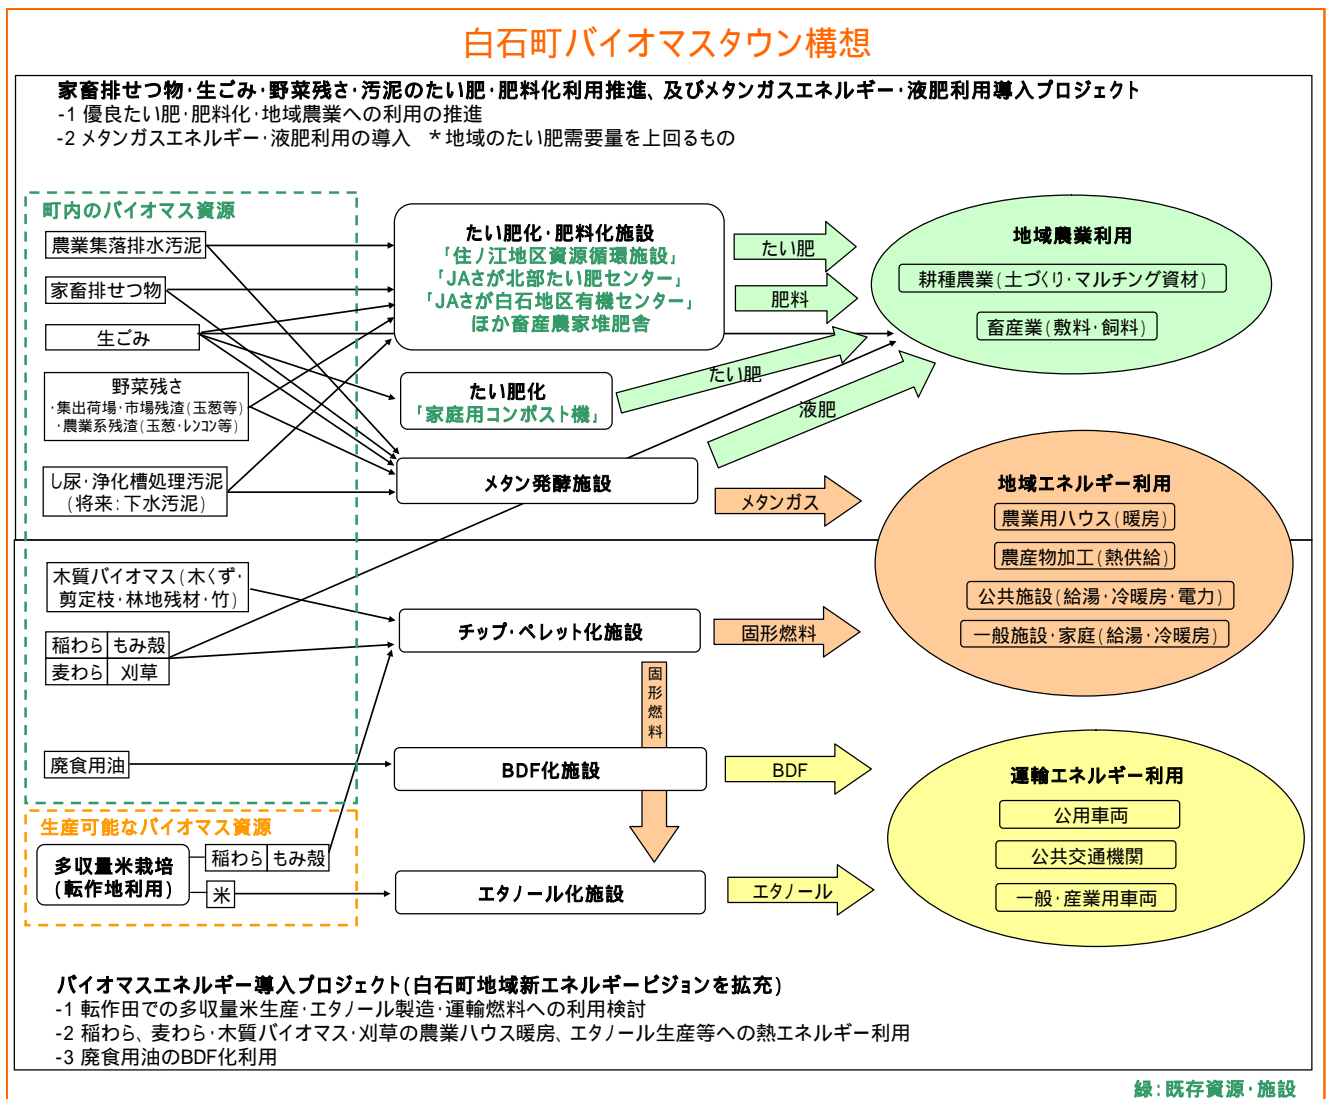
白石町バイオマスタウン構想

家畜排せつ物･生ごみ･野菜残さ･汚泥のたい肥･肥料化利用推進、及びメタンガスエネルギー･液肥利用導入プロジェクト
-1 優良たい肥･肥料化･地域農業への利用の推進
-2 メタンガスエネルギー･液肥利用の導入　＊地域のたい肥需要量を上回るもの

町内のバイオマス資源

農業集落排水汚泥

家畜排せつ物

生ごみ

野菜残さ
･集出荷場･市場残渣（玉葱等）
･農業系残渣（玉葱･レンコン等）

し尿･浄化槽処理汚泥（将来：下水汚泥）

木質バイオマス（木くず･剪定枝･林地残材･竹）

稲わら　もみ殻
麦わら　刈草

廃食用油

生産可能なバイオマス資源

多収量米栽培（転作地利用）

稲わら　もみ殻

米

たい肥化･肥料化施設
「住ノ江地区資源循環施設」
「JAさが北部たい肥センター」
「JAさが白石地区有機センター」
ほか畜産農家堆肥舎

たい肥化
「家庭用コンポスト機」

メタン発酵施設

チップ･ペレット化施設

固形燃料

BDF化施設

エタノール化施設

たい肥

肥料

たい肥

液肥

メタンガス

固形燃料

BDF

エタノール

地域農業利用
耕種農業（土づくり･マルチング資材）
畜産業（敷料･飼料）

地域エネルギー利用
農業用ハウス（暖房）
農産物加工（熱供給）
公共施設（給湯･冷暖房･電力）
一般施設･家庭（給湯･冷暖房）

運輸エネルギー利用
公用車両
公共交通機関
一般･産業用車両

バイオマスエネルギー導入プロジェクト（白石町地域新エネルギービジョンを拡充）
-1 転作田での多収量米生産･エタノール製造･運輸燃料への利用検討
-2 稲わら、麦わら･木質バイオマス･刈草の農業ハウス暖房、エタノール生産等への熱エネルギー利用
-3 廃食用油のBDF化利用

緑：既存資源･施設